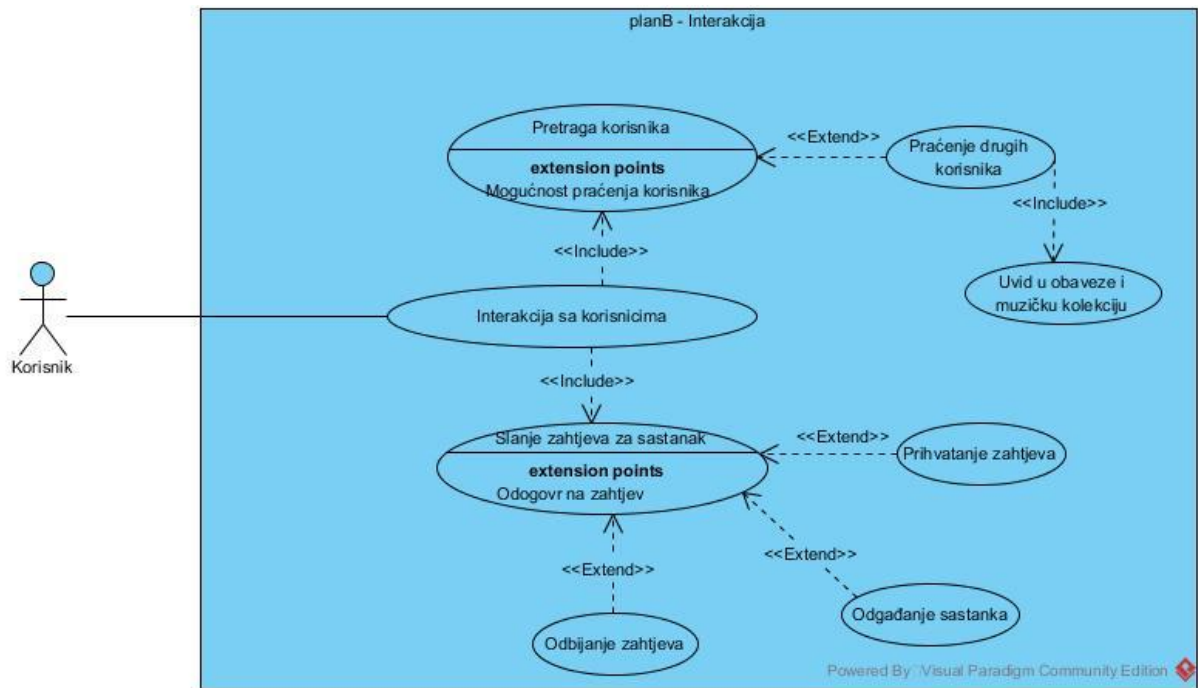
planB - Interakcija

Pretraga korisnika

extension points
Mogućnost praćenja korisnika

<<Extend>>

Praćenje drugih korisnika

<<Include>>

Uvid u obaveze i muzičku kolekciju

<<Include>>

Korisnik

Interakcija sa korisnicima

<<Include>>

Slanje zahtjeva za sastanak

extension points
Odogovr na zahtjev

<<Extend>>

Prihvatanje zahtjeva

<<Extend>>

<<Extend>>

Odgađanje sastanka

Odbijanje zahtjeva

Powered By Visual Paradigm Community Edition